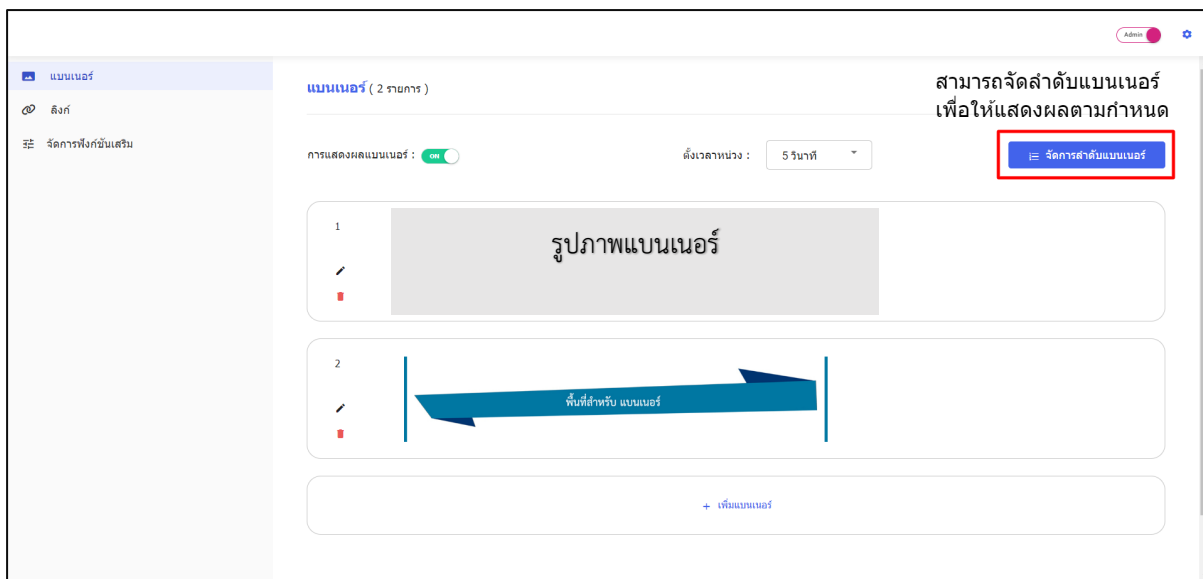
Admin

แบนเนอร์
ลิงก์
จัดการฟังก์ชันเสริม

แบนเนอร์ ( 2 รายการ )

สามารถจัดลำดับแบนเนอร์
เพื่อให้แสดงผลตามกำหนด

การแสดงผลแบนเนอร์ : ON

ตั้งเวลาหน่วง : 5 วินาที

จัดการลำดับแบนเนอร์

1

รูปภาพแบนเนอร์

2

พื้นที่สำหรับ แบนเนอร์

+ เพิ่มแบนเนอร์